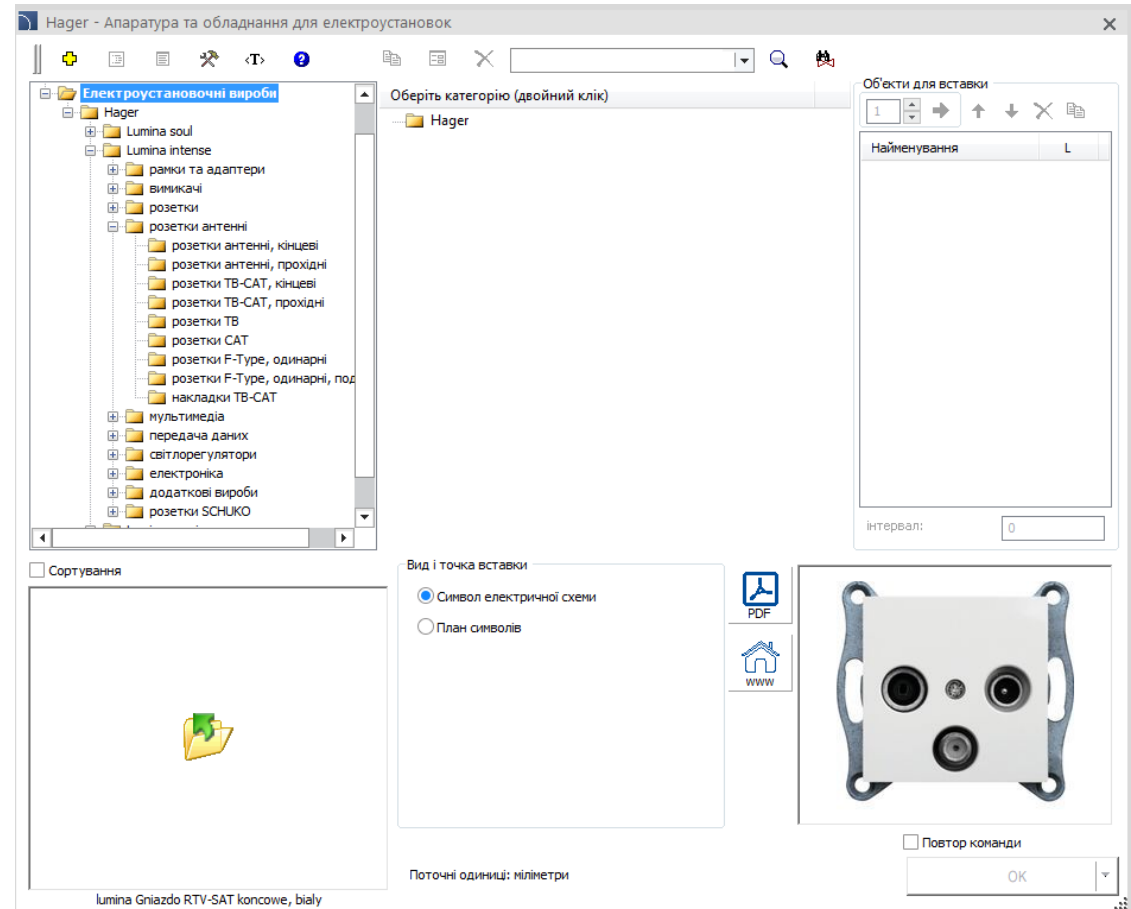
Hager - Апаратура та обладнання для електроустановок

<T>

Електроустановочні вироби
Hager
Lumina soul
Lumina intense
рамки та адаптери
вимикачі
розетки
розетки антенні
розетки антенні, кінцеві
розетки антенні, прохідні
розетки ТВ-САТ, кінцеві
розетки ТВ-САТ, прохідні
розетки ТВ
розетки САТ
розетки F-Type, одинарні
розетки F-Type, одинарні, под
накладки ТВ-САТ
мультимедіа
передача даних
світлорегулятори
електроніка
додаткові вироби
розетки SCHUKO

Оберіть категорію (двойний клік)
Hager

Об'єкти для вставки
1
Найменування
L
інтервал:
0

Сортування

Вид і точка вставки
Символ електричної схеми
План символів

PDF
www

Повтор команди
OK

Поточні одиниці: міліметри

lumina Gniazdo RTV-SAT koncowe, bialy